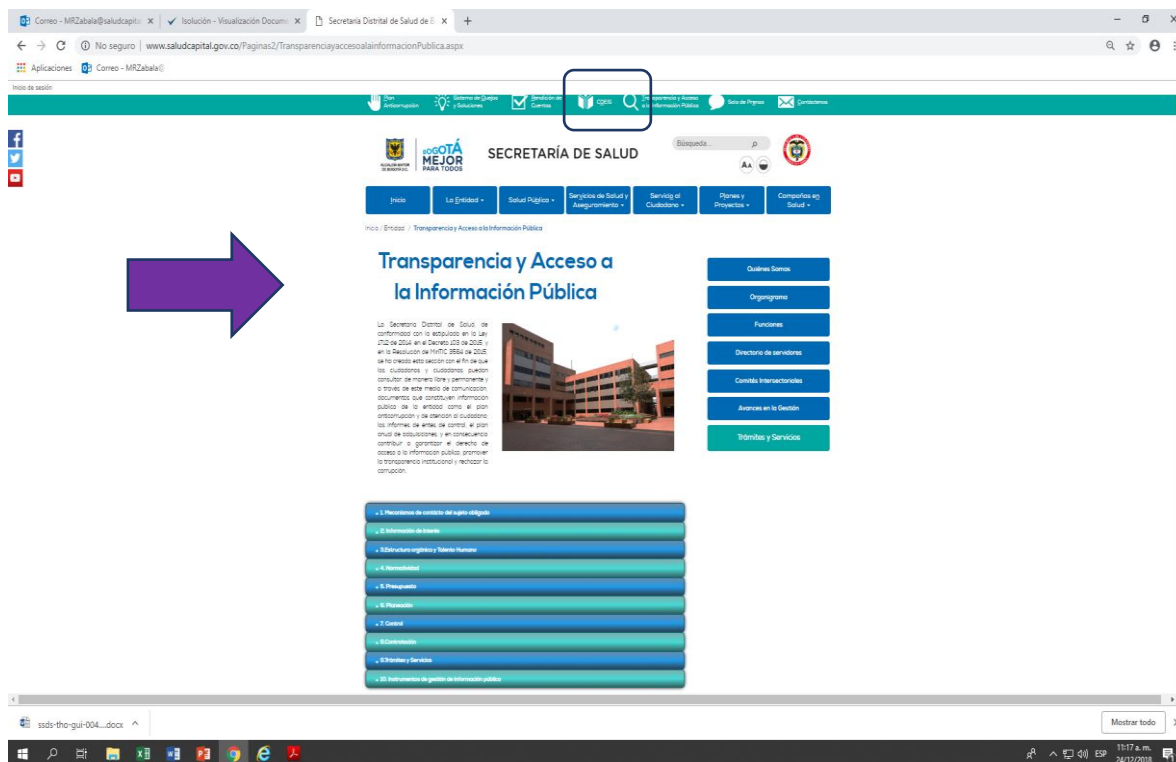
Correo - MRZabala@saludcapita ×
Isolución - Visualización Docume ×
Secretaría Distrital de Salud de B ×
+

No seguro | www.saludcapital.gov.co/Paginas2/TransparenciayaccesoalainformacionPublica.aspx

Aplicaciones
Correo - MRZabala

Inicio de sesión

Plan Anticorrupción
Sistema de Quejas y Soluciones
Rendición de Cuentas
CDEIS
Transparencia y Acceso a la Información Pública
Sala de Prensa
Contáctenos

BOGOTÁ MEJOR PARA TODOS
SECRETARÍA DE SALUD
Búsqueda...

Inicio
La Entidad
Salud Pública
Servicios de Salud y Aseguramiento
Servicio al Ciudadano
Planes y Proyectos
Campañas en Salud

Inicio / Entidad / Transparencia y Acceso a la Información Pública

Transparencia y Acceso a la Información Pública

La Secretaría Distrital de Salud de conformidad con lo estipulado en la Ley 1712 de 2014 en el Decreto 103 de 2015 y en la Resolución de MinTIC 3564 de 2015 se ha creado esta sección con el fin de que los ciudadanos y ciudadanas puedan consultar de manera libre y permanente y a través de este medio de comunicación, documentos que constituyen información pública de la entidad como el plan anticorrupción y de atención al ciudadano, los informes de entes de control, el plan anual de adquisiciones, y en consecuencia contribuir a garantizar el derecho de acceso a la información pública, promover la transparencia institucional y rechazar la corrupción.

Quiénes Somos
Organigrama
Funciones
Directorio de servidores
Comités Intersectoriales
Avances en la Gestión
Trámites y Servicios

+ 1. Mecanismos de contacto del sujeto obligado
+ 2. Información de interés
+ 3.Estructura orgánica y Talento Humano
+ 4. Normatividad
+ 5. Presupuesto
+ 6. Planeación
+ 7. Control
+ 8.Contratación
+ 9.Trámites y Servicios
+ 10. Instrumentos de gestión de información pública

ssds-tho-gui-004....docx
Mostrar todo

ESP 11:17 a. m. 24/12/2018